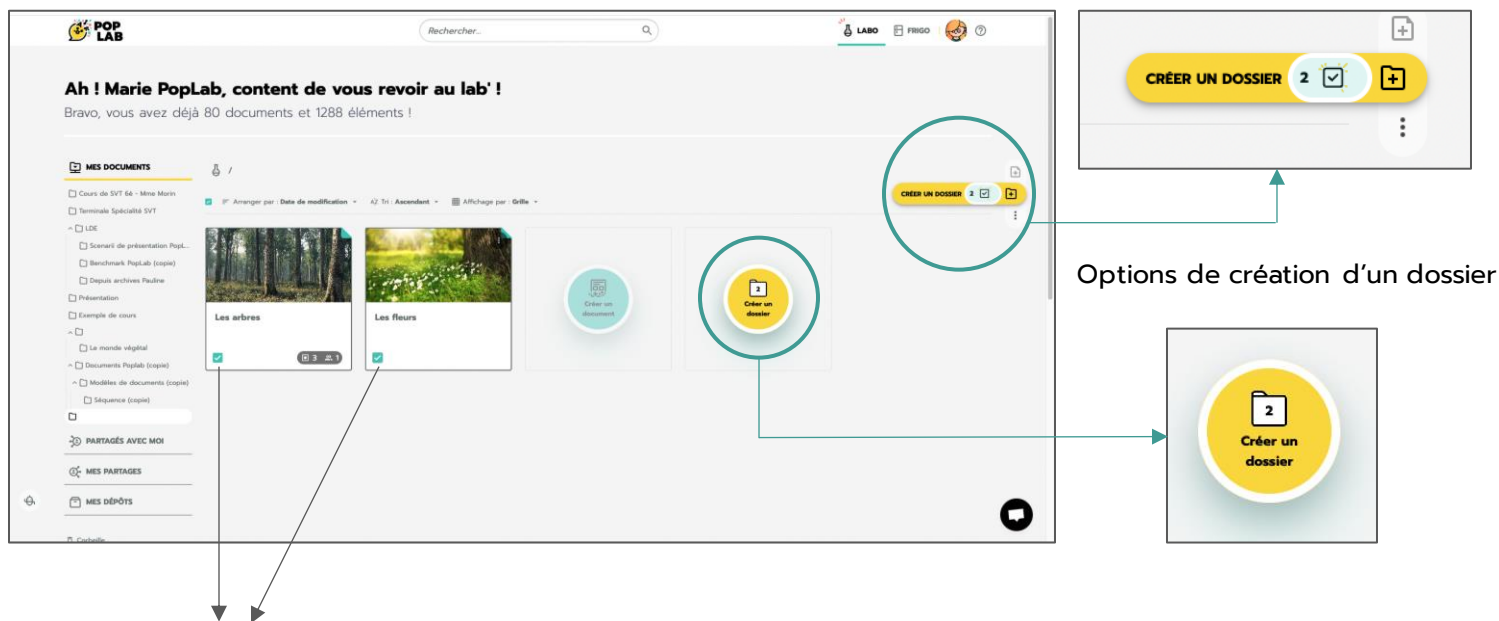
POP LAB

Rechercher...

LABO FRIGO

Ah ! Marie PopLab, content de vous revoir au lab' !

Bravo, vous avez déjà 80 documents et 1288 éléments !

MES DOCUMENTS

Cours de SVT 6è - Mme Morin

Terminale Spécialité SVT

LDE

Scenarii de présentation PopL...

Benchmark PopLab (copie)

Depuis archives Pauline

Présentation

Exemple de cours

Le monde végétal

Documents Poplab (copie)

Modèles de documents (copie)

Séquence (copie)

PARTAGÉS AVEC MOI

MES PARTAGES

MES DÉPÔTS

Corbeille

/

Arranger par : Date de modification

Tri : Ascendant

Affichage par : Grille

CRÉER UN DOSSIER 2

Les arbres

3 1

Les fleurs

Créer un document

2 Créer un dossier

CRÉER UN DOSSIER 2

Options de création d'un dossier

2 Créer un dossier